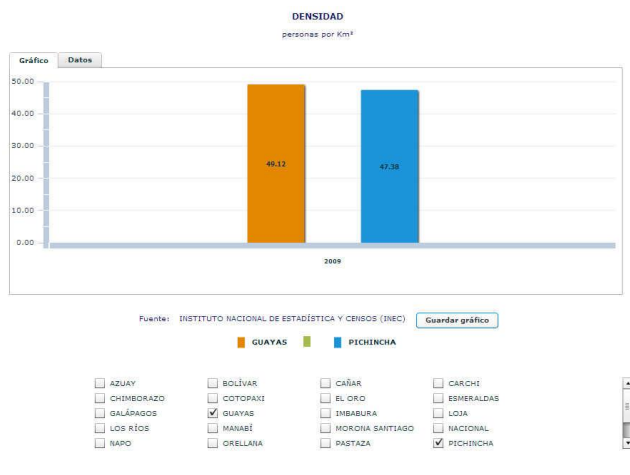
DENSIDAD

personas por Km²

Gráfico | Datos

50.00
40.00
30.00
20.00
10.00
0.00

49.12
47.38

2009

Fuente: INSTITUTO NACIONAL DE ESTADÍSTICA Y CENSOS (INEC)

Guardar gráfico

GUAYAS PICHINCHA

AZUAY
BOLÍVAR
CAÑAR
CARCHI
CHIMBORAZO
COTOPAXI
EL ORO
ESMERALDAS
GALÁPAGOS
GUAYAS
IMBABURA
LOJA
LOS RÍOS
MANABÍ
MORONA SANTIAGO
NACIONAL
NAPO
ORELLANA
PASTAZA
PICHINCHA